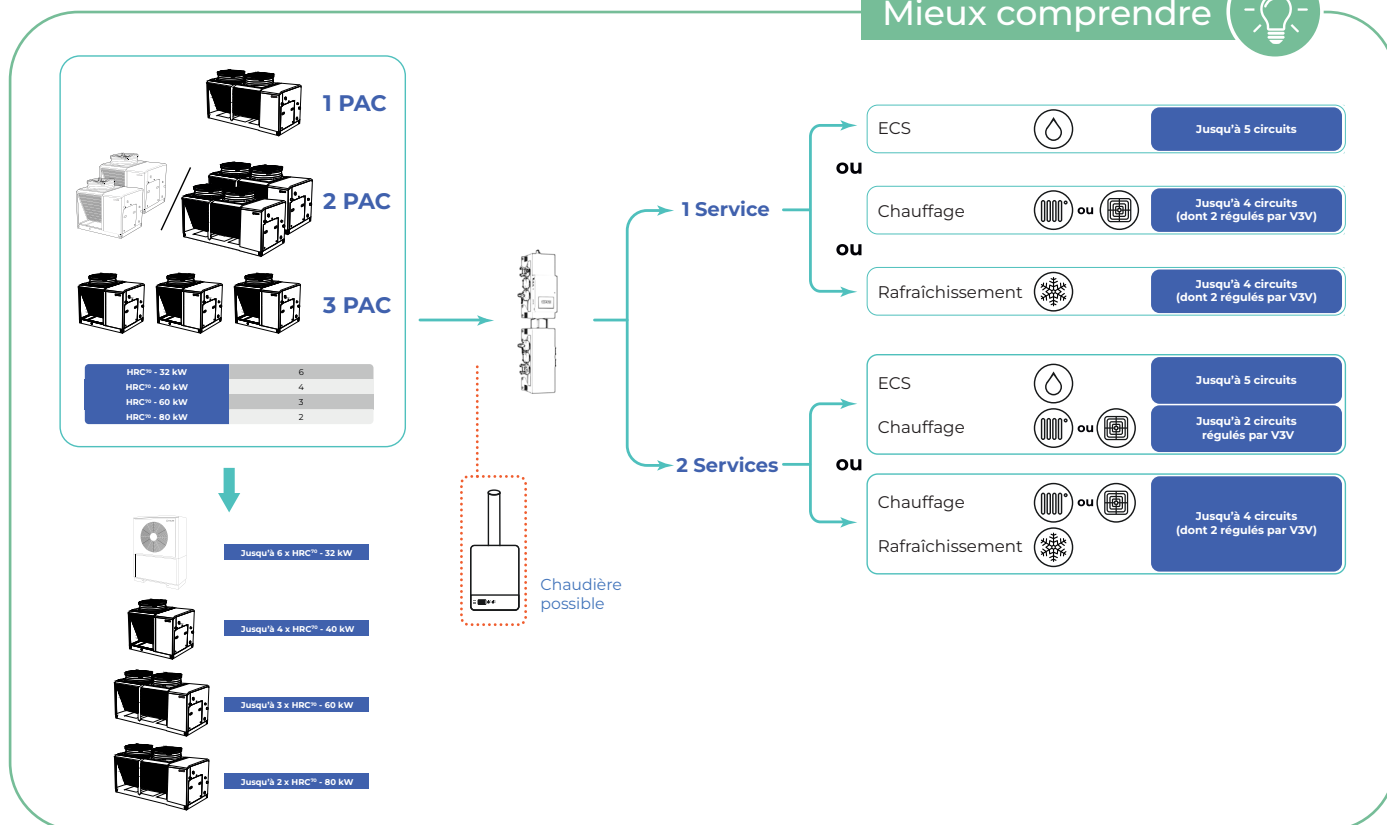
Mieux comprendre

1 PAC

2 PAC

3 PAC

| | |
|---|---|
| HRC⁷⁰ - 32 kW | 6 |
| HRC⁷⁰ - 40 kW | 4 |
| HRC⁷⁰ - 60 kW | 3 |
| HRC⁷⁰ - 80 kW | 2 |

Jusqu'à 6 x HRC⁷⁰ - 32 kW

Jusqu'à 4 x HRC⁷⁰ - 40 kW

Jusqu'à 3 x HRC⁷⁰ - 60 kW

Jusqu'à 2 x HRC⁷⁰ - 80 kW

Chaudière possible

1 Service

ECS
Jusqu'à 5 circuits

ou

Chauffage ou
Jusqu'à 4 circuits (dont 2 régulés par V3V)

ou

Rafraîchissement
Jusqu'à 4 circuits (dont 2 régulés par V3V)

2 Services

ECS
Jusqu'à 5 circuits
Chauffage ou
Jusqu'à 2 circuits régulés par V3V

ou

Chauffage ou
Rafraîchissement
Jusqu'à 4 circuits (dont 2 régulés par V3V)